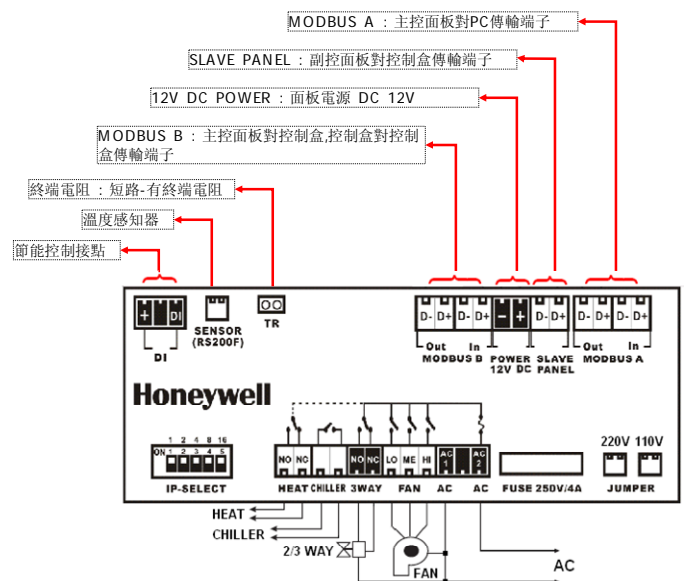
MODBUS A：主控面板對PC傳輸端子

SLAVE PANEL：副控面板對控制盒傳輸端子

12V DC POWER：面板電源 DC 12V

MODBUS B：主控面板對控制盒,控制盒對控制盒傳輸端子

終端電阻：短路-有終端電阻

溫度感知器

節能控制接點

+ DI

DI

SENSOR (RS200F)

TR

D- D+ D- D+

Out In

MODBUS B

− +

POWER 12V DC

D- D+

SLAVE PANEL

D- D+ D- D+

Out In

MODBUS A

Honeywell

ON 1 2 4 8 16

1 2 3 4 5

IP-SELECT

NO NC

NO NC

LO ME HI

AC 1

AC 2

HEAT CHILLER 3WAY FAN AC AC

FUSE 250V/4A

220V 110V

JUMPER

HEAT

CHILLER

2/3 WAY

FAN

AC